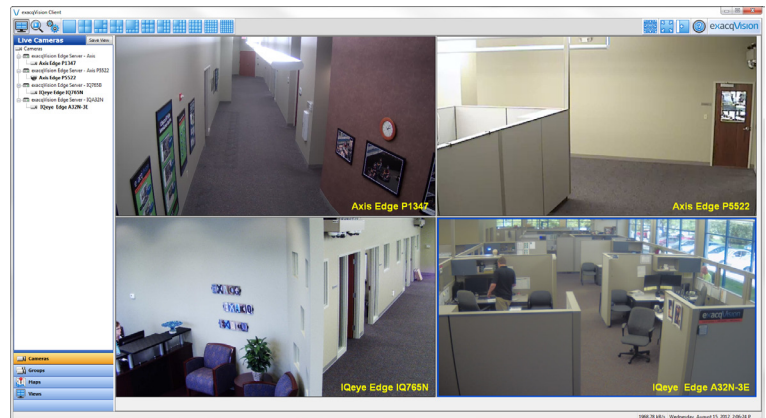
exacqVision Client

exacqVision

Live Cameras
Save View
Cameras
exacqVision Edge Server - Axis
Axis Edge P1347
exacqVision Edge Server - Axis P5522
Axis Edge P5522
exacqVision Edge Server - IQ765N
IQeye Edge IQ765N
exacqVision Edge Server - IQA32N
IQeye Edge A32N-3E

Axis Edge P1347
Axis Edge P5522
IQeye Edge IQ765N
IQeye Edge A32N-3E

exacqVision

Cameras
Groups
Maps
Views

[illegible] Wednesday, August 15, 2012 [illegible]